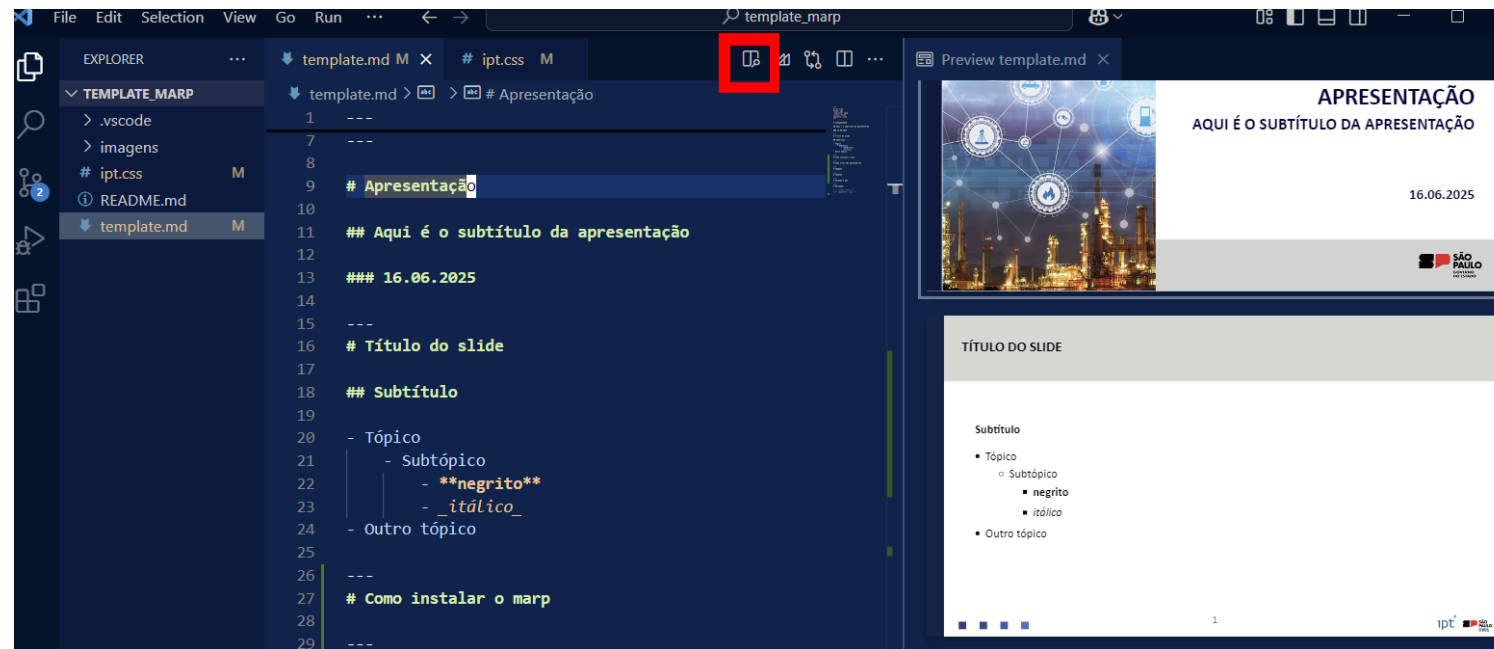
File Edit Selection View Go Run ··· ← → template_marp

EXPLORER ···
TEMPLATE_MARP
> .vscode
> imagens
# ipt.css M
README.md
template.md M

template.md M × # ipt.css M

Preview template.md ×

template.md > > # Apresentação

1 ---
7 ---
8
9 # Apresentação
10
11 ## Aqui é o subtítulo da apresentação
12
13 ### 16.06.2025
14
15 ---
16 # Título do slide
17
18 ## Subtítulo
19
20 - Tópico
21 - Subtópico
22 - **negrito**
23 - _itálico_
24 - Outro tópico
25
26 ---
27 # Como instalar o marp
28
29 ---

APRESENTAÇÃO
AQUI É O SUBTÍTULO DA APRESENTAÇÃO
16.06.2025
SÃO PAULO

TÍTULO DO SLIDE
Subtítulo
• Tópico
◦ Subtópico
▪ negrito
▪ itálico
• Outro tópico
1
ipt